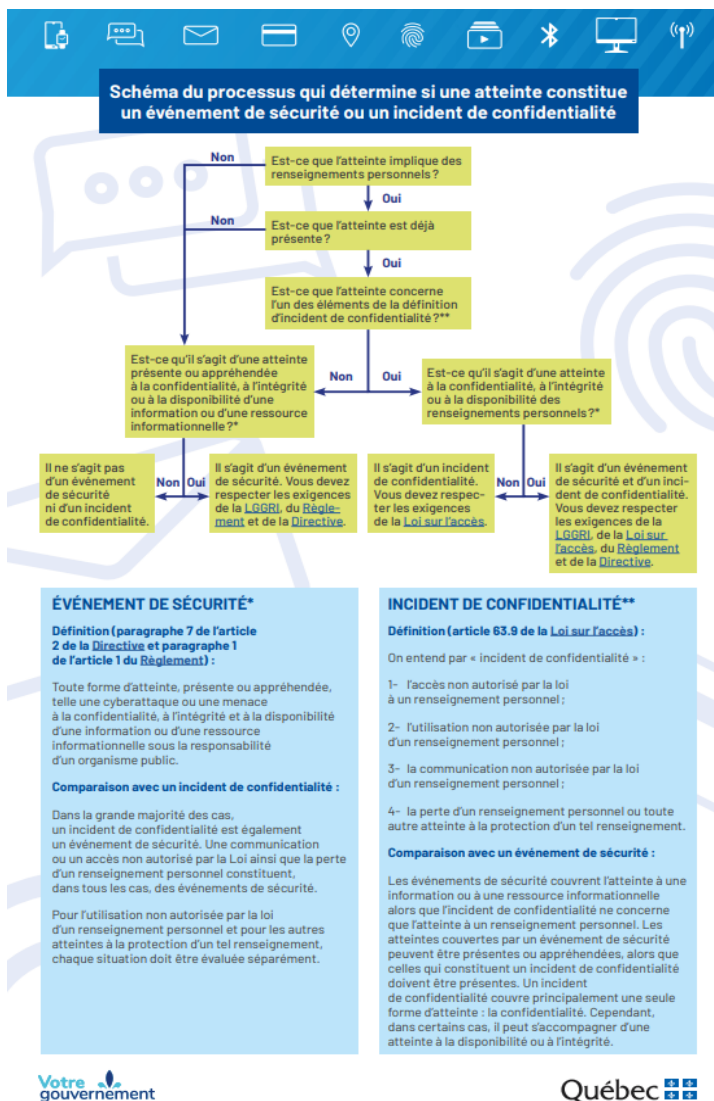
Schéma du processus qui détermine si une atteinte constitue un événement de sécurité ou un incident de confidentialité

Est-ce que l'atteinte implique des renseignements personnels ?

Non

Oui

Est-ce que l'atteinte est déjà présente ?

Non

Oui

Est-ce que l'atteinte concerne l'un des éléments de la définition d'incident de confidentialité ?**

Est-ce qu'il s'agit d'une atteinte présente ou appréhendée à la confidentialité, à l'intégrité ou à la disponibilité d'une information ou d'une ressource informationnelle ?*

Non

Oui

Est-ce qu'il s'agit d'une atteinte à la confidentialité, à l'intégrité ou à la disponibilité des renseignements personnels ?*

Il ne s'agit pas d'un événement de sécurité ni d'un incident de confidentialité.

Non

Oui

Il s'agit d'un événement de sécurité. Vous devez respecter les exigences de la LGGRI, du Règlement et de la Directive.

Il s'agit d'un incident de confidentialité. Vous devez respecter les exigences de la Loi sur l'accès.

Non

Oui

Il s'agit d'un événement de sécurité et d'un incident de confidentialité. Vous devez respecter les exigences de la LGGRI, de la Loi sur l'accès, du Règlement et de la Directive.

ÉVÉNEMENT DE SÉCURITÉ*

Définition (paragraphe 7 de l'article 2 de la Directive et paragraphe 1 de l'article 1 du Règlement) :

Toute forme d'atteinte, présente ou appréhendée, telle une cyberattaque ou une menace à la confidentialité, à l'intégrité et à la disponibilité d'une information ou d'une ressource informationnelle sous la responsabilité d'un organisme public.

Comparaison avec un incident de confidentialité :

Dans la grande majorité des cas, un incident de confidentialité est également un événement de sécurité. Une communication ou un accès non autorisé par la Loi ainsi que la perte d'un renseignement personnel constituent, dans tous les cas, des événements de sécurité.

Pour l'utilisation non autorisée par la loi d'un renseignement personnel et pour les autres atteintes à la protection d'un tel renseignement, chaque situation doit être évaluée séparément.

INCIDENT DE CONFIDENTIALITÉ**

Définition (article 63.9 de la Loi sur l'accès) :

On entend par « incident de confidentialité » :

1- l'accès non autorisé par la loi à un renseignement personnel ;

2- l'utilisation non autorisée par la loi d'un renseignement personnel ;

3- la communication non autorisée par la loi d'un renseignement personnel ;

4- la perte d'un renseignement personnel ou toute autre atteinte à la protection d'un tel renseignement.

Comparaison avec un événement de sécurité :

Les événements de sécurité couvrent l'atteinte à une information ou à une ressource informationnelle alors que l'incident de confidentialité ne concerne que l'atteinte à un renseignement personnel. Les atteintes couvertes par un événement de sécurité peuvent être présentes ou appréhendées, alors que celles qui constituent un incident de confidentialité doivent être présentes. Un incident de confidentialité couvre principalement une seule forme d'atteinte : la confidentialité. Cependant, dans certains cas, il peut s'accompagner d'une atteinte à la disponibilité ou à l'intégrité.

Votre gouvernement

Québec